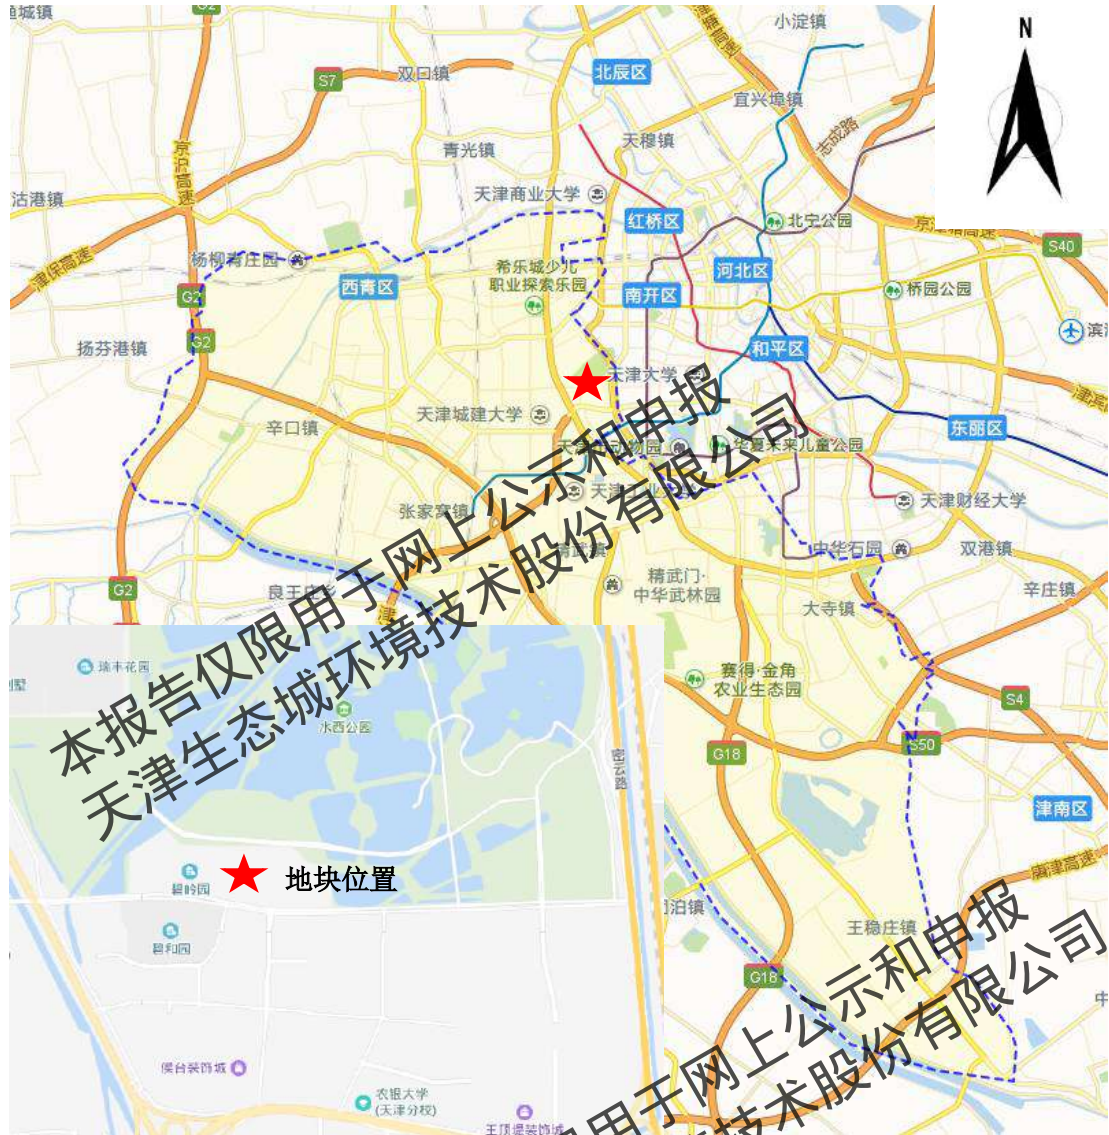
城镇
G2
小淀镇
S7
双口镇
北辰区
宜兴埠镇
天穆镇
青光镇
京沪高速
志成路
天津商业大学
沽港镇
红桥区
北宁公园
京津塘高速
S40
杨柳青庄园
津保高速
希乐城少儿职业探索乐园
河北区
西青区
桥园公园
G2
南开区
G2
扬芬港镇
和平区
天津大学
滨
辛口镇
天津城建大学
东丽区
天津动物园
华夏未来儿童公园
天津财经大学
张家窝镇
中华石园
双港镇
G2
良王庄镇
精武门·中华武林园
辛庄镇
大寺镇
瑞丰花园
赛得·金角农业生态园
S4
水西公园
G18
S50
津南区
地块位置
碧羚园
津晋高速
泊镇
碧和园
王稳庄镇
G18
侯台装饰城
农银大学(天津分校)
王顶堤装饰城
中
本报告仅限用于网上公示和申报
天津生态城环境技术股份有限公司
本报告仅限用于网上公示和申报
天津生态城环境技术股份有限公司